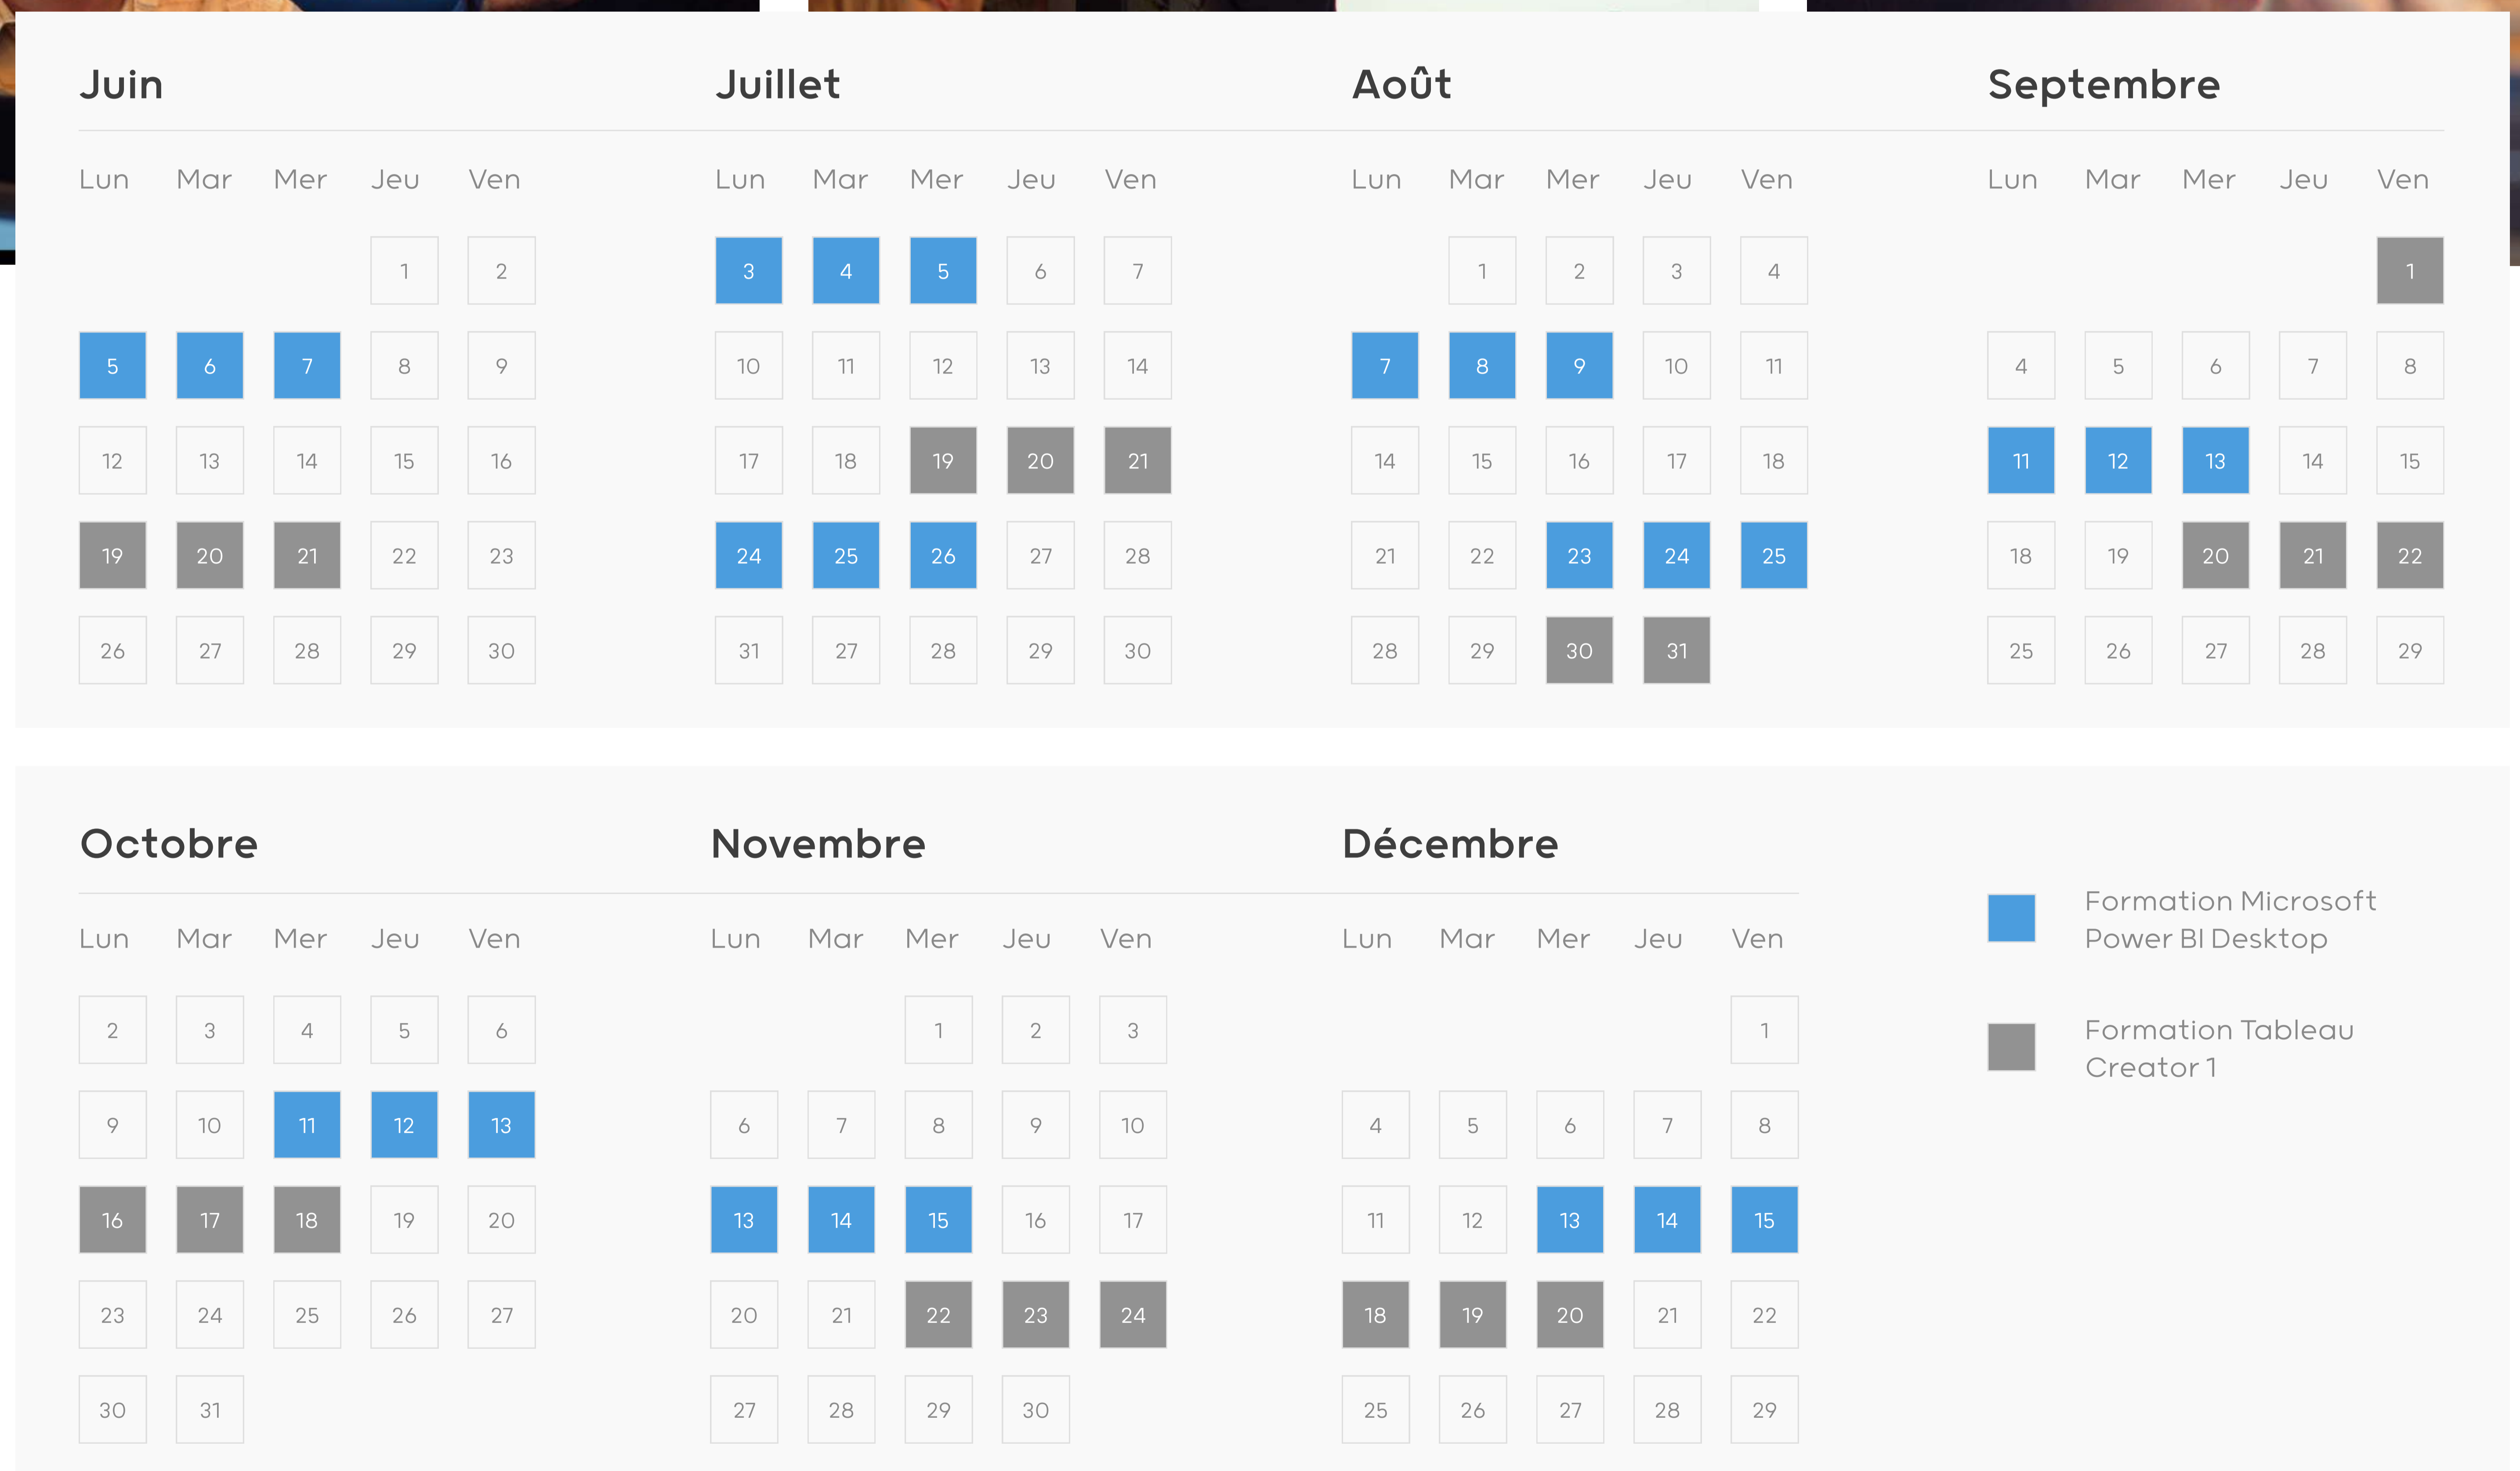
Juin

| Lun | Mar | Mer | Jeu | Ven |
|---|---|---|---|---|
| | | | 1 | 2 |
| 5 | 6 | 7 | 8 | 9 |
| 12 | 13 | 14 | 15 | 16 |
| 19 | 20 | 21 | 22 | 23 |
| 26 | 27 | 28 | 29 | 30 |

Juillet

| Lun | Mar | Mer | Jeu | Ven |
|---|---|---|---|---|
| 3 | 4 | 5 | 6 | 7 |
| 10 | 11 | 12 | 13 | 14 |
| 17 | 18 | 19 | 20 | 21 |
| 24 | 25 | 26 | 27 | 28 |
| 31 | 27 | 28 | 29 | 30 |

Août

| Lun | Mar | Mer | Jeu | Ven |
|---|---|---|---|---|
| | 1 | 2 | 3 | 4 |
| 7 | 8 | 9 | 10 | 11 |
| 14 | 15 | 16 | 17 | 18 |
| 21 | 22 | 23 | 24 | 25 |
| 28 | 29 | 30 | 31 | |

Septembre

| Lun | Mar | Mer | Jeu | Ven |
|---|---|---|---|---|
| | | | | 1 |
| 4 | 5 | 6 | 7 | 8 |
| 11 | 12 | 13 | 14 | 15 |
| 18 | 19 | 20 | 21 | 22 |
| 25 | 26 | 27 | 28 | 29 |

Octobre

| Lun | Mar | Mer | Jeu | Ven |
|---|---|---|---|---|
| 2 | 3 | 4 | 5 | 6 |
| 9 | 10 | 11 | 12 | 13 |
| 16 | 17 | 18 | 19 | 20 |
| 23 | 24 | 25 | 26 | 27 |
| 30 | 31 | | | |

Novembre

| Lun | Mar | Mer | Jeu | Ven |
|---|---|---|---|---|
| | | 1 | 2 | 3 |
| 6 | 7 | 8 | 9 | 10 |
| 13 | 14 | 15 | 16 | 17 |
| 20 | 21 | 22 | 23 | 24 |
| 27 | 28 | 29 | 30 | |

Décembre

| Lun | Mar | Mer | Jeu | Ven |
|---|---|---|---|---|
| | | | | 1 |
| 4 | 5 | 6 | 7 | 8 |
| 11 | 12 | 13 | 14 | 15 |
| 18 | 19 | 20 | 21 | 22 |
| 25 | 26 | 27 | 28 | 29 |

Formation Microsoft Power BI Desktop

Formation Tableau Creator 1